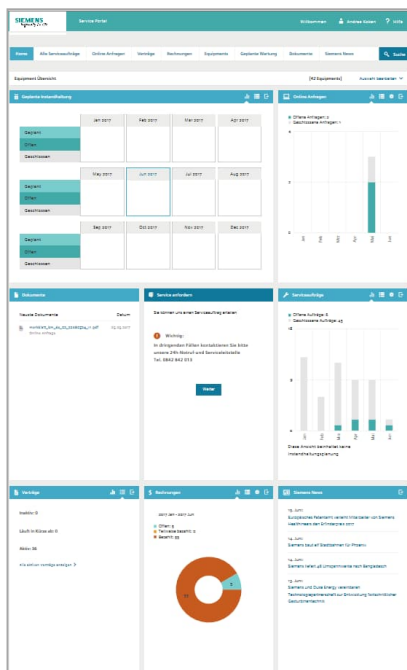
SIEMENS

Service Portal

Willkommen Andreas Kaiser Hilfe

Home Alle Serviceaufträge Online Anfragen Verträge Rechnungen Equipments Geplante Wartung Dokumente Siemens News Suche

Equipment Übersicht

[42 Equipments] Auswahl bearbeiten

Geplante Instandhaltung

| | Jan 2017 | Feb 2017 | Mär 2017 | Apr 2017 |
|---|---|---|---|---|
| Geplant | | | | |
| Offen | | | | |
| Geschlossen | | | | |

| | Mai 2017 | Jun 2017 | Jul 2017 | Aug 2017 |
|---|---|---|---|---|
| Geplant | | | | |
| Offen | | | | |
| Geschlossen | | | | |

| | Sep 2017 | Okt 2017 | Nov 2017 | Dez 2017 |
|---|---|---|---|---|
| Geplant | | | | |
| Offen | | | | |
| Geschlossen | | | | |

Online Anfragen

Offene Anfragen: 2
Geschlossene Anfragen: 1

Jan Feb Mär Apr Mai Jun

Dokumente

Neuste Dokumente Datum

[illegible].pdf 05.05.2017
Online Anfrage

Service anfordern

Sie können uns einen Serviceauftrag erteilen

Wichtig:
In dringenden Fällen kontaktieren Sie bitte unsere 24h Notruf und Servicestelle:
Tel. 0842 842 013

Weiter

Serviceaufträge

Offene Aufträge: 5
Geschlossene Aufträge: 45

Diese Ansicht beinhaltet keine Instandhaltungsplanung

Verträge

Inaktiv: 0

Läuft in Kürze ab: 0

Aktiv: 56

Alle aktiven Verträge anzeigen

Rechnungen

Jan 2017 - Jun 2017

Offen: 5
Teilweise bezahlt: 0
Bezahlt: 50

5

50

Siemens News

15. Juni
Europäisches Patentamt verleiht Infineon/ter von Siemens Wechselrichter den Erfinderpreis 2017

14. Juni
Siemens baut elf Gasturbinen für Phoenix

14. Juni
Siemens liefert 48 Umspannwerke nach Bangladesch

13. Juni
Siemens und Duke Energy vereinbaren Technologiepartnerschaft zur Entwicklung fortschrittlicher Gasturbinentechnik